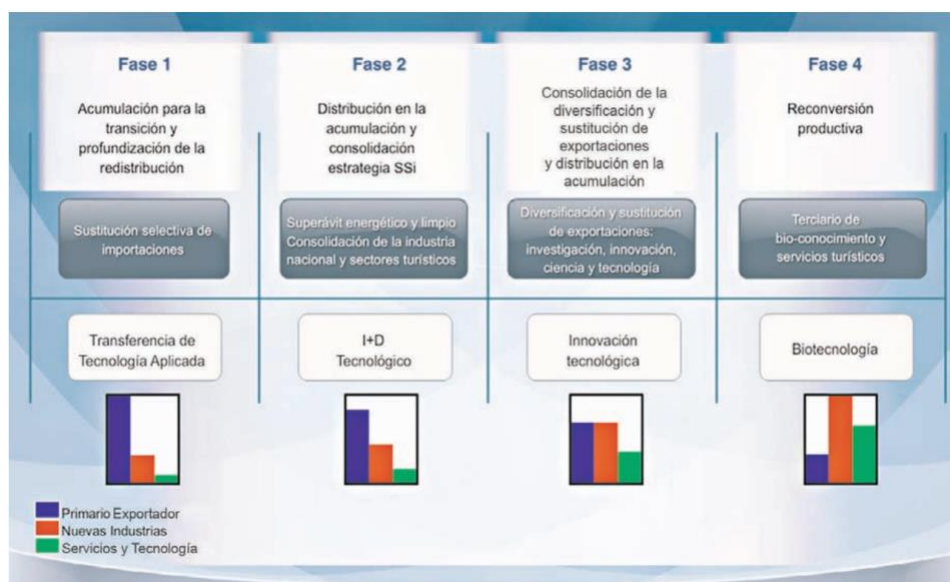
Fase 1

Acumulación para la transición y profundización de la redistribución

Sustitución selectiva de importaciones

Transferencia de Tecnología Aplicada

Fase 2

Distribución en la acumulación y consolidación estrategia SSi

Superávit energético y limpio Consolidación de la industria nacional y sectores turísticos

I+D Tecnológico

Fase 3

Consolidación de la diversificación y sustitución de exportaciones y distribución en la acumulación

Diversificación y sustitución de exportaciones: investigación, innovación, ciencia y tecnología

Innovación tecnológica

Fase 4

Reconversión productiva

Terciario de bio-conocimiento y servicios turísticos

Biotecnología

Primario Exportador
Nuevas Industrias
Servicios y Tecnología